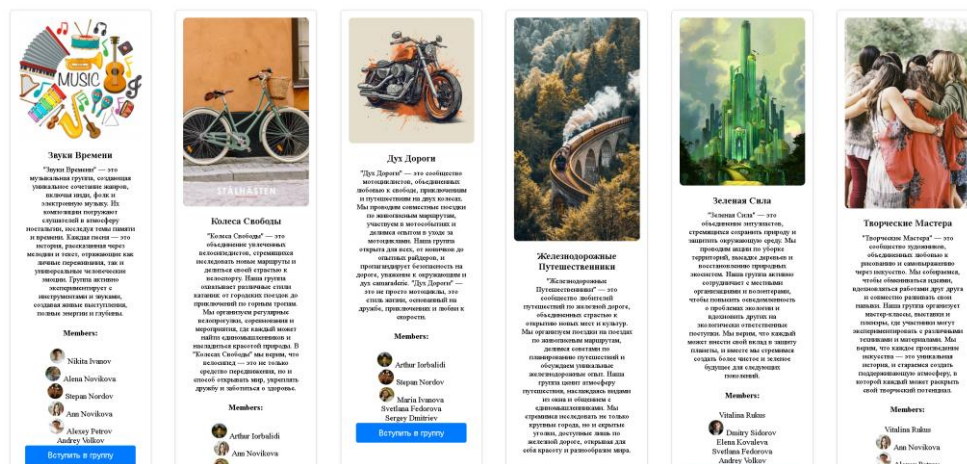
MUSIC

Звуки Времени

"Звуки Времени" — это музыкальная группа, создающая уникальное сочетание жанров, включая инди, фолк и электронную музыку. Их композиции погружают слушателей в атмосферу ностальгии, исследуя темы памяти и времени. Каждая песня — это история, рассказанная через мелодии и тексты, отражающие как личные переживания, так и универсальные человеческие эмоции. Группа активно экспериментирует с инструментами и звуками, создавая живые выступления, полные энергии и глубины.

Members:

Nikita Ivanov
Alena Novikova
Stepan Nordov
Ann Novikova
Alexey Petrov
Andrey Volkov

Вступить в группу

STALHASTEN

Колеса Свободы

"Колеса Свободы" — это объединение увлеченных велосипедистов, стремящихся исследовать новые маршруты и делиться своей страстью к велоспорту. Наша группа охватывает различные стили катания: от городских поездок до приключений по горным тропам. Мы организуем регулярные велопрогулки, соревнования и мероприятия, где каждый может найти единомышленников и насладиться красотой природы. В "Колесах Свободы" мы верим, что велосипед — это не только средство передвижения, но и способ открывать мир, укреплять дружбу и заботиться о здоровье.

Members:

Arthur Iorbalidi
Ann Novikova

Дух Дороги

"Дух Дороги" — это сообщество мотоциклистов, объединенных любовью к свободе, приключениям и путешествиям на двух колесах. Мы проводим совместные поездки по живописным маршрутам, участвуем в мотособытиях и делимся опытом в уходе за мотоциклами. Наша группа открыта как для новичков, так и для опытных райдеров, и пропагандирует безопасность на дорогах, уважение к окружающим и дух camaraderie. "Дух Дороги" — это не просто мотоциклы, это стиль жизни, основанный на дружбе, приключениях и любви к скорости.

Members:

Arthur Iorbalidi
Stepan Nordov
Maria Ivanova
Svetlana Fedorova
Sergey Dmitriev

Вступить в группу

Железнодорожные Путешественники

"Железнодорожные Путешественники" — это сообщество любителей путешествий по железной дороге, объединенных страстью к открытию новых мест и культур. Мы организуем поездки на поездах по живописным маршрутам, делимся советами по планированию путешествий и обсуждаем уникальные железнодорожные опыт. Наша группа ценит атмосферу путешествия, насыщенную видами из окна и общением с единомышленниками. Мы стремимся исследовать не только крупные города, но и скрытые уголки, доступные лишь по железной дороге, открывая для себя красоту и разнообразие мира.

Зеленая Сила

"Зеленая Сила" — это объединение энтузиастов, стремящихся сохранить природу и защитить окружающую среду. Мы проводим акции по уборке территорий, высадке деревьев и восстановлению природных экосистем. Наша группа активно сотрудничает с местными организациями и волонтерами, чтобы повысить осведомленность о проблемах экологии и вдохновить других на экологически ответственные поступки. Мы верим, что каждый может внести свой вклад в защиту планеты, и вместе мы стремимся создать более чистое и зеленое будущее для следующих поколений.

Members:

Vitalina Rukus
Dmitry Sidorov
Elena Kovaleva
Svetlana Fedorova
Andrey Volkov

Творческие Мастера

"Творческие Мастера" — это сообщество художников, объединенных любовью к рисованию и самовыражению через искусство. Мы собираемся, чтобы обмениваться идеями, вдохновляться работами друг друга и совместно развивать свои навыки. Наша группа организует мастер-классы, выставки и пленэры, где участники могут экспериментировать с различными техниками и материалами. Мы верим, что каждое произведение искусства — это уникальная история, и стараемся создать поддерживающую атмосферу, в которой каждый может раскрыть свой творческий потенциал.

Members:

Vitalina Rukus
Ann Novikova
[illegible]